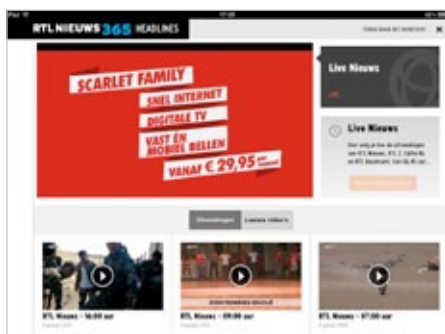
RTL NIEUWS 365 HEADLINES

SCARLET FAMILY
SNEL INTERNET
DIGITALE TV
VAST ÉN MOBIEL BELLEN
VANAF € 29,95

Live Nieuws

Live Nieuws

Uitzendingen
Laatste video's

RTL Nieuws - 16:00 uur
RTL Nieuws - 09:00 uur
RTL Nieuws - 07:00 uur